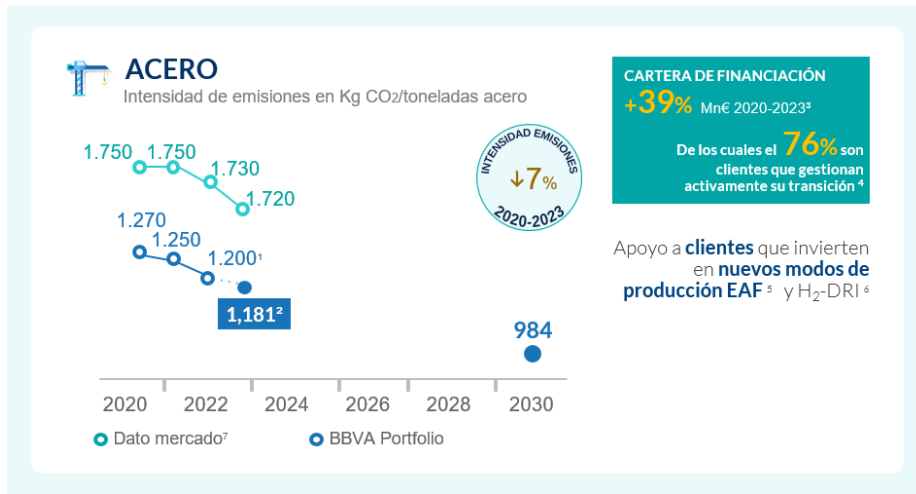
ACERO

Intensidad de emisiones en Kg $CO_2$/toneladas acero

1.750 1.750 1.730 1.720

1.270 1.250 1.200¹

1,181²

984

INTENSIDAD EMISIONES
↓7%
2020-2023

2020 2022 2024 2026 2028 2030

Dato mercado⁷ BBVA Portfolio

CARTERA DE FINANCIACIÓN
+39% Mn€ 2020-2023³
De los cuales el 76% son clientes que gestionan activamente su transición ⁴

Apoyo a clientes que invierten en nuevos modos de producción EAF ⁵ y $H_2$-DRI ⁶